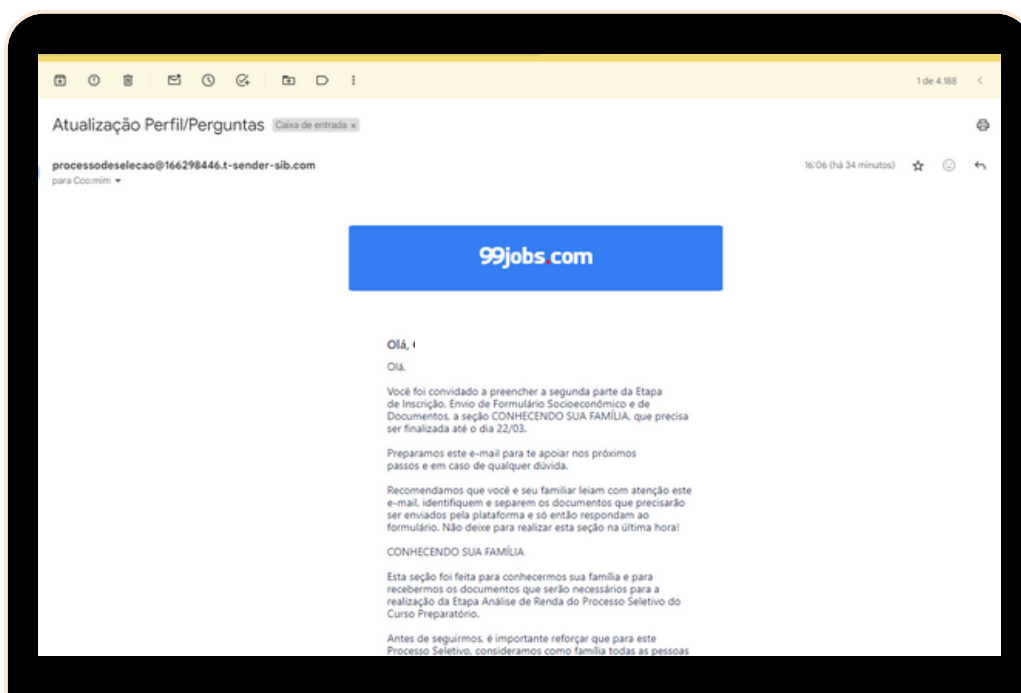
1 de 4.188

Atualização Perfil/Perguntas Caixa de entrada ×

processodeselecao@166298446.t-sender-sib.com
para Cco:mim

16:06 (há 34 minutos)

99jobs.com

Olá, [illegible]

Olá,

Você foi convidado a preencher a segunda parte da Etapa de Inscrição. Envio de Formulário Socioeconômico e de Documentos, a seção CONHECENDO SUA FAMÍLIA, que precisa ser finalizada até o dia 22/03.

Preparamos este e-mail para te apoiar nos próximos passos e em caso de qualquer dúvida.

Recomendamos que você e seu familiar leiam com atenção este e-mail, identifiquem e separem os documentos que precisarão ser enviados pela plataforma e só então respondam ao formulário. Não deixe para realizar esta seção na última hora!

CONHECENDO SUA FAMÍLIA

Esta seção foi feita para conhecermos sua família e para recebermos os documentos que serão necessários para a realização da Etapa Análise de Renda do Processo Seletivo do Curso Preparatório.

Antes de seguirmos, é importante reforçar que para este Processo Seletivo, consideramos como família todas as pessoas